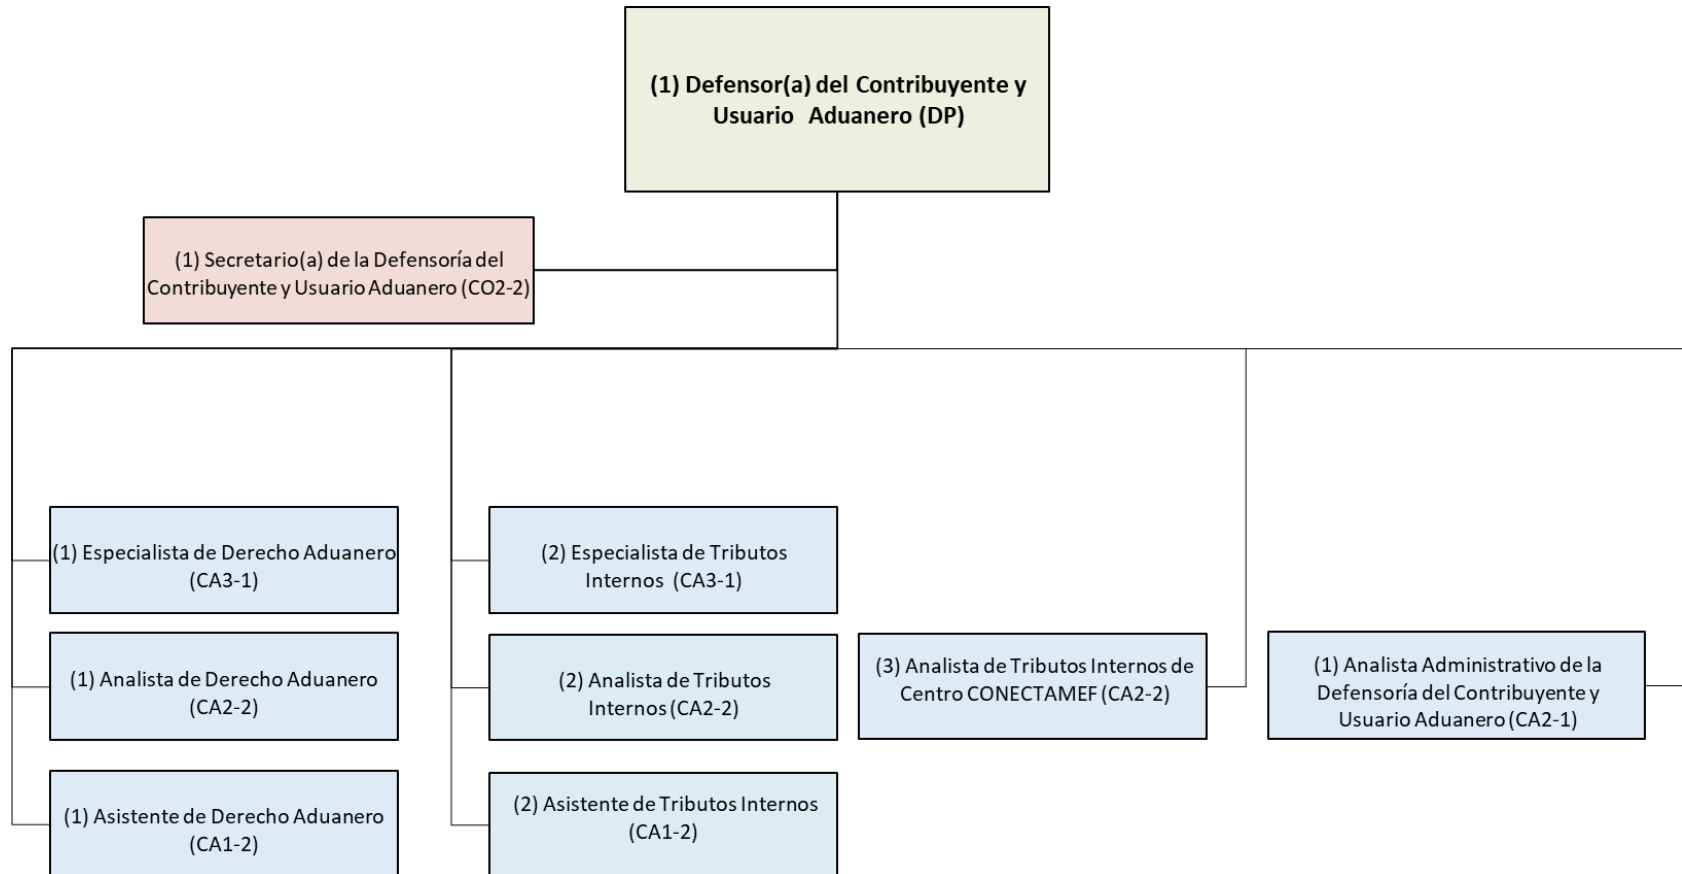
(1) Defensor(a) del Contribuyente y Usuario Aduanero (DP)

(1) Secretario(a) de la Defensoría del Contribuyente y Usuario Aduanero (CO2-2)

(1) Especialista de Derecho Aduanero (CA3-1)

(1) Analista de Derecho Aduanero (CA2-2)

(1) Asistente de Derecho Aduanero (CA1-2)

(2) Especialista de Tributos Internos (CA3-1)

(2) Analista de Tributos Internos (CA2-2)

(2) Asistente de Tributos Internos (CA1-2)

(3) Analista de Tributos Internos de Centro CONECTAMEF (CA2-2)

(1) Analista Administrativo de la Defensoría del Contribuyente y Usuario Aduanero (CA2-1)